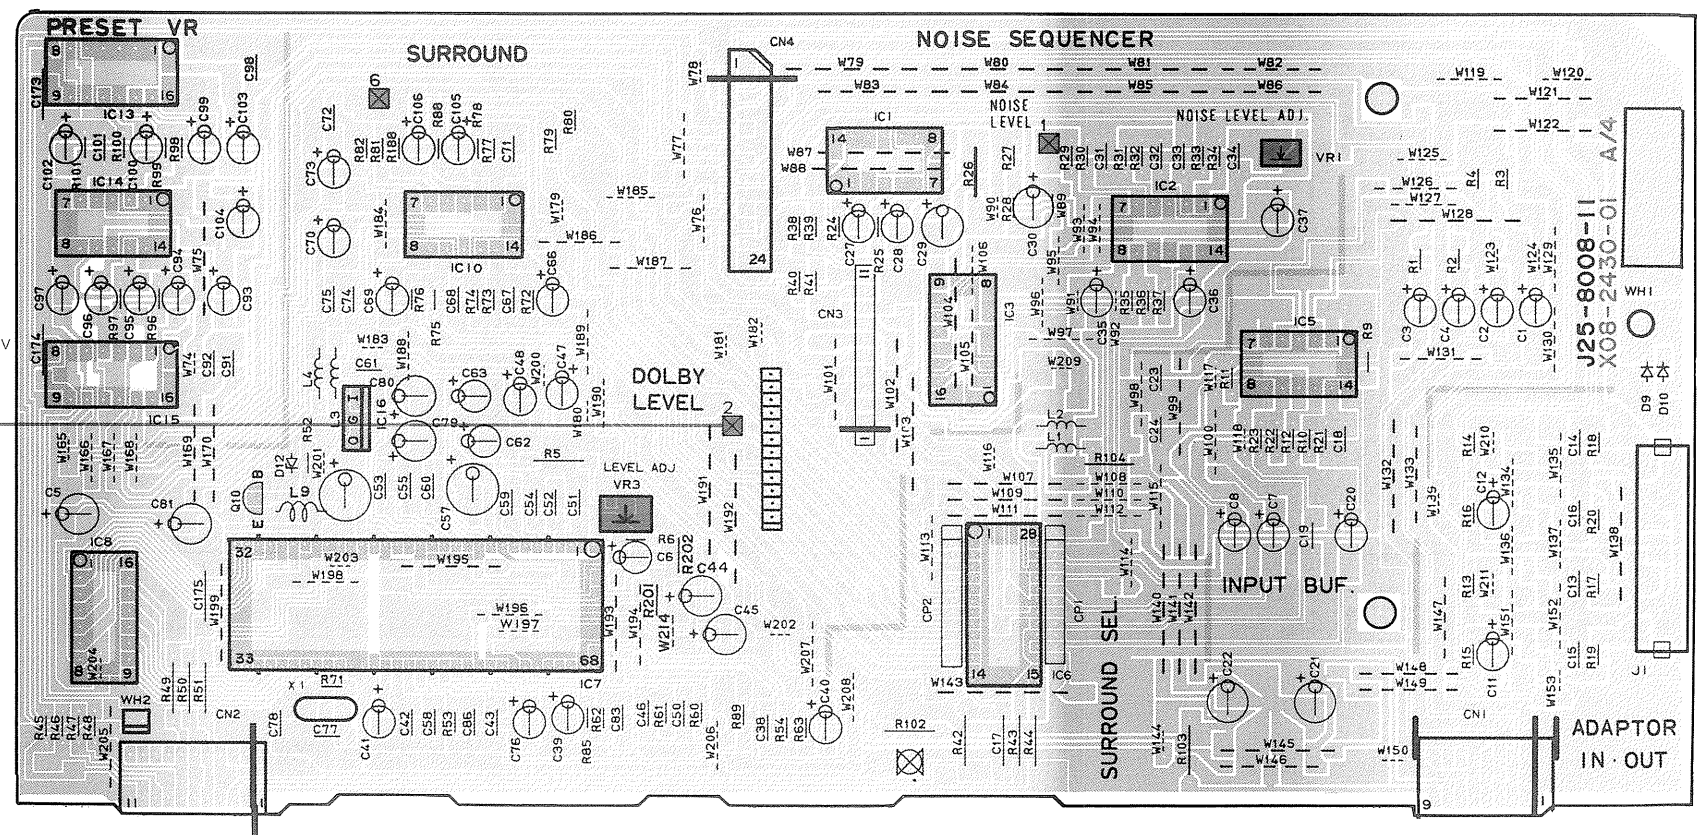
PRESET VR

SURROUND

NOISE SEQUENCER

NOISE LEVEL

NOISE LEVEL ADJ.

DOLBY LEVEL

LEVEL ADJ

INPUT BUF.

SURROUND SEL.

ADAPTOR IN·OUT

J25-8008-11
X08-2430-01 A/4

IC13 IC14 IC15 IC8 IC10 IC16 IC7 IC1 IC2 IC3 IC5 IC6

CN1 CN2 CN3 CN4

VR1 VR3

WH1 WH2

J1

D9 D10 D12

Q10

L2 L3 L4 L9

X1

CP1 CP2

R102

C173 C174 C98 C99 C103 C102 C101 C100 C104 C97 C96 C95 C94 C93 C92 C91 C5 C81 C175 C72 C73 C70 C75 C74 C69 C68 C67 C66 C61 C80 C79 C63 C62 C48 C47 C53 C55 C60 C57 C59 C54 C52 C51 C6 C44 C45 C41 C42 C58 C86 C43 C76 C39 C83 C46 C50 C38 C40 C78 C77 C106 C105 C71 C27 C28 C29 C30 C31 C32 C33 C34 C37 C35 C36 C23 C24 C18 C8 C7 C19 C20 C22 C21 C3 C4 C2 C1 C12 C14 C16 C13 C15 C11 C17

R100 R101 R99 R98 R97 R96 R82 R81 R188 R88 R78 R77 R79 R80 R76 R75 R74 R73 R72 R52 R5 R6 R202 R201 R49 R50 R51 R45 R46 R47 R48 R71 R62 R85 R61 R60 R89 R63 R53 R38 R39 R24 R25 R26 R27 R28 R29 R30 R31 R32 R33 R34 R40 R41 R35 R36 R37 R11 R104 R18 R22 R10 R21 R9 R1 R2 R3 R4 R14 R16 R20 R13 R17 R15 R19 R42 R43 R44 R103

W74 W75 W79 W80 W81 W82 W83 W84 W85 W86 W78 W77 W76 W185 W186 W187 W179 W184 W183 W188 W189 W190 W180 W200 W182 W181 W191 W192 W193 W194 W195 W196 W197 W198 W199 W201 W203 W204 W205 W214 W202 W207 W208 W206 W165 W166 W167 W168 W169 W170 W87 W88 W89 W90 W92 W93 W94 W95 W96 W97 W91 W101 W102 W103 W104 W105 W106 W107 W108 W109 W110 W111 W112 W113 W114 W115 W116 W117 W118 W119 W120 W121 W122 W123 W124 W125 W126 W127 W128 W129 W130 W131 W132 W133 W134 W135 W136 W137 W138 W139 W140 W141 W142 W143 W144 W145 W146 W147 W148 W149 W150 W151 W152 W153 W209 W210 W211 W98 W99 W100

1 2 6 7 8 9 14 16 24 28 32 33 68 11 15 I G O B E